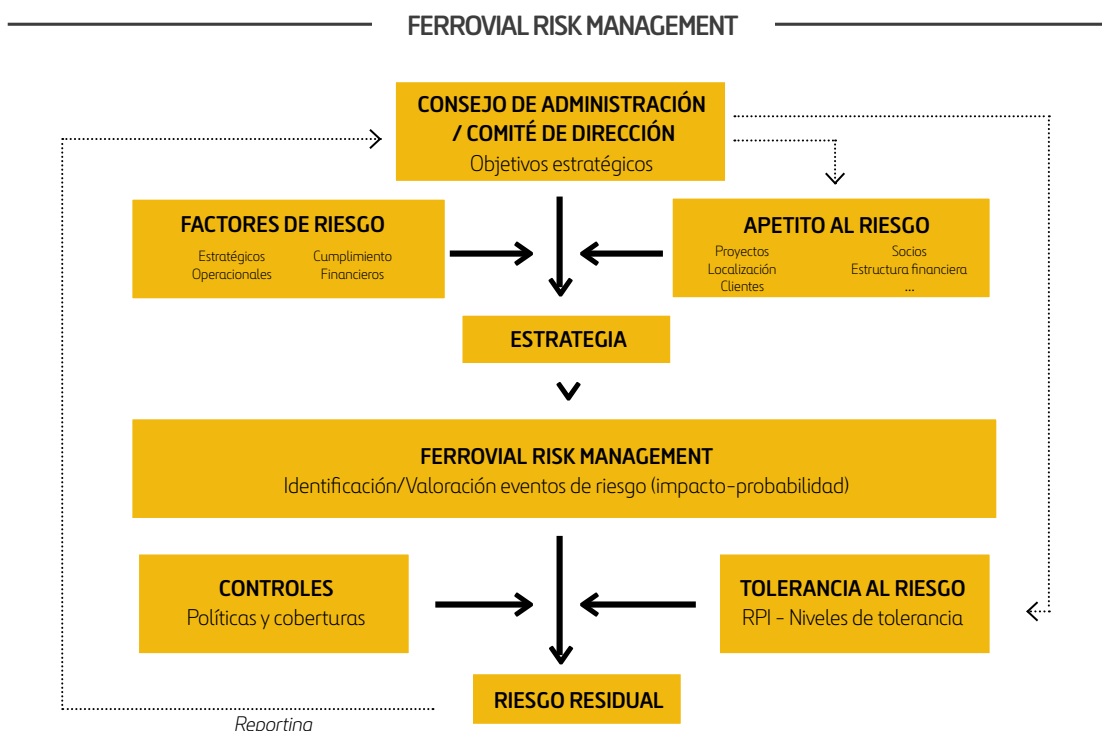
FERROVIAL RISK MANAGEMENT

CONSEJO DE ADMINISTRACIÓN / COMITÉ DE DIRECCIÓN
Objetivos estratégicos

FACTORES DE RIESGO
Estratégicos
Operacionales
Cumplimiento
Financieros

APETITO AL RIESGO
Proyectos
Localización
Clientes
Socios
Estructura financiera
...

ESTRATEGIA

FERROVIAL RISK MANAGEMENT
Identificación/Valoración eventos de riesgo (impacto-probabilidad)

CONTROLES
Políticas y coberturas

TOLERANCIA AL RIESGO
RPI - Niveles de tolerancia

RIESGO RESIDUAL

Reporting